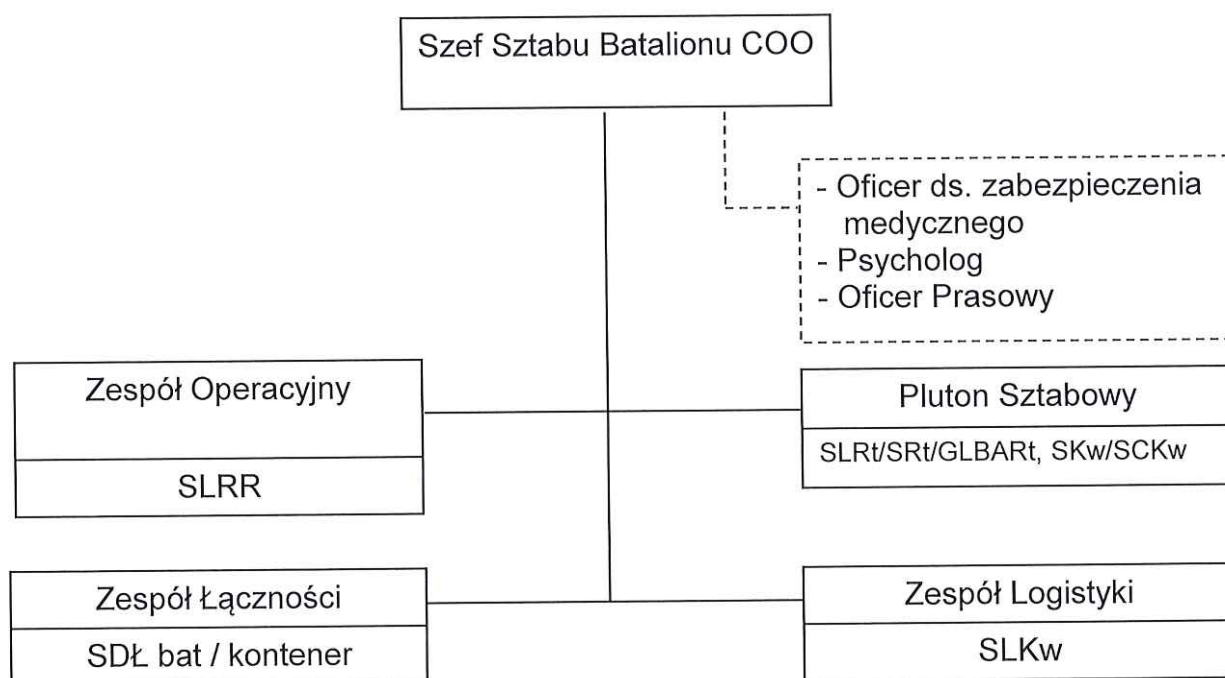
Szef Sztabu Batalionu COO

- Oficer ds. zabezpieczenia medycznego
- Psycholog
- Oficer Prasowy

Zespół Operacyjny

SLRR

Pluton Sztabowy

SLRt/SRt/GLBARt, SKw/SCKw

Zespół Łączności

SDŁ bat / kontener

Zespół Logistyki

SLKw